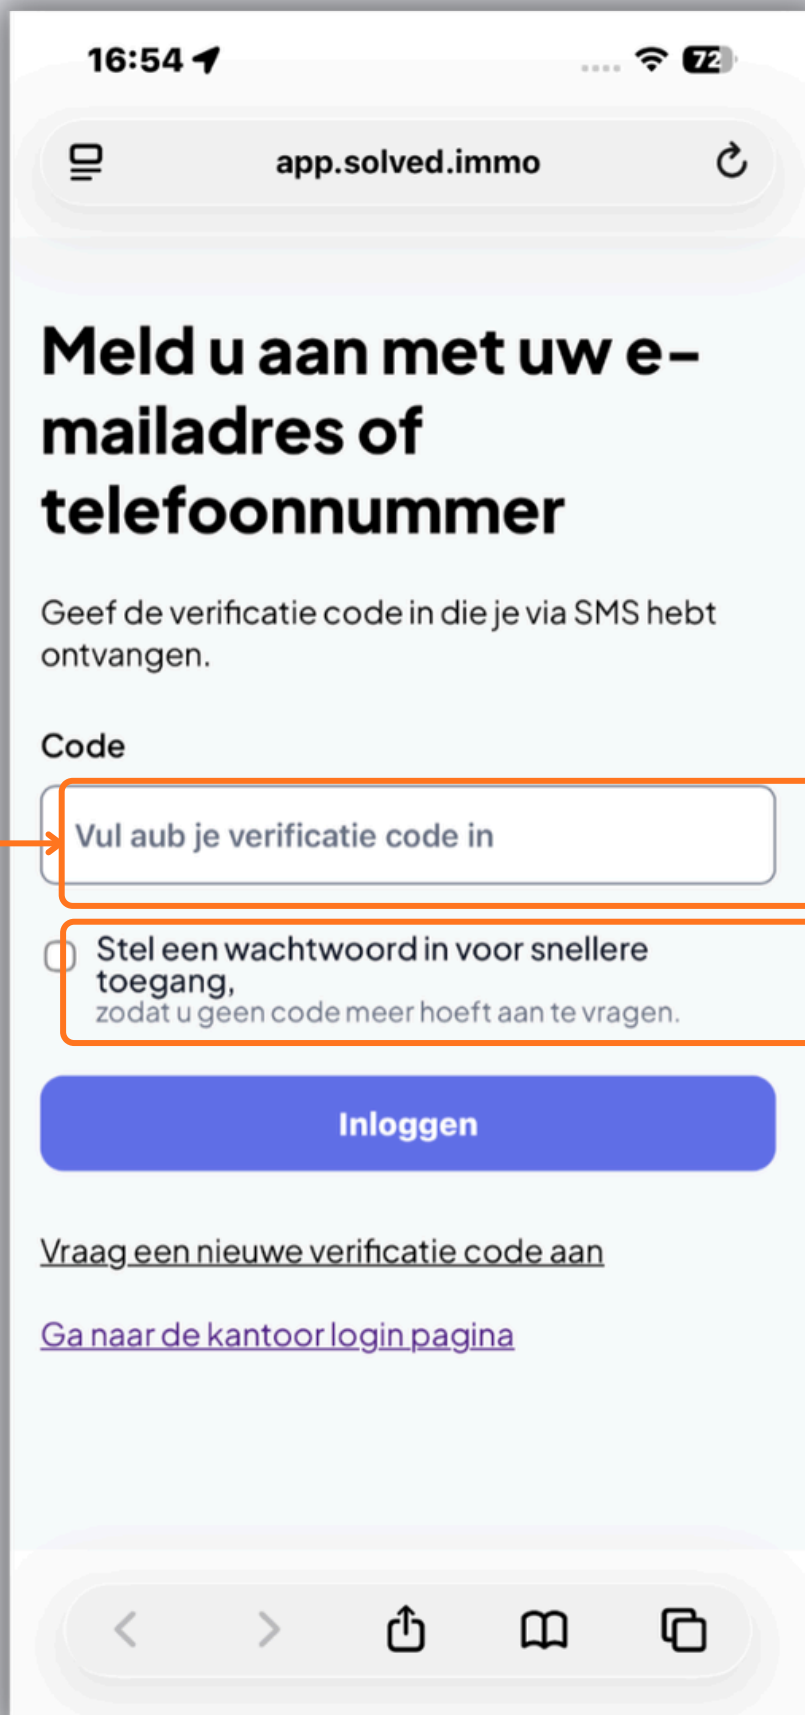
16:54

72

app.solved.immo

Meld u aan met uw e-mailadres of telefoonnummer

Geef de verificatie code in die je via SMS hebt ontvangen.

Code

Vul aub je verificatie code in

Stel een wachtwoord in voor snellere toegang,
zodat u geen code meer hoeft aan te vragen.

Inloggen

Vraag een nieuwe verificatie code aan

Ga naar de kantoor login pagina